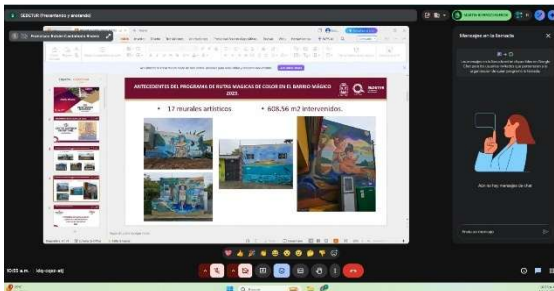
SEDETUR (Presentando y anotando)

ANTECEDENTES DEL PROGRAMA DE RUTAS MÁGICAS DE COLOR EN EL BARRIO MÁGICO 2023.

• 17 murales artísticos

• 608.56 m2 intervenidos.

Mensajes en la llamada

Aún no hay mensajes en chat

10:03 a.m. | idq-cqaz-atj